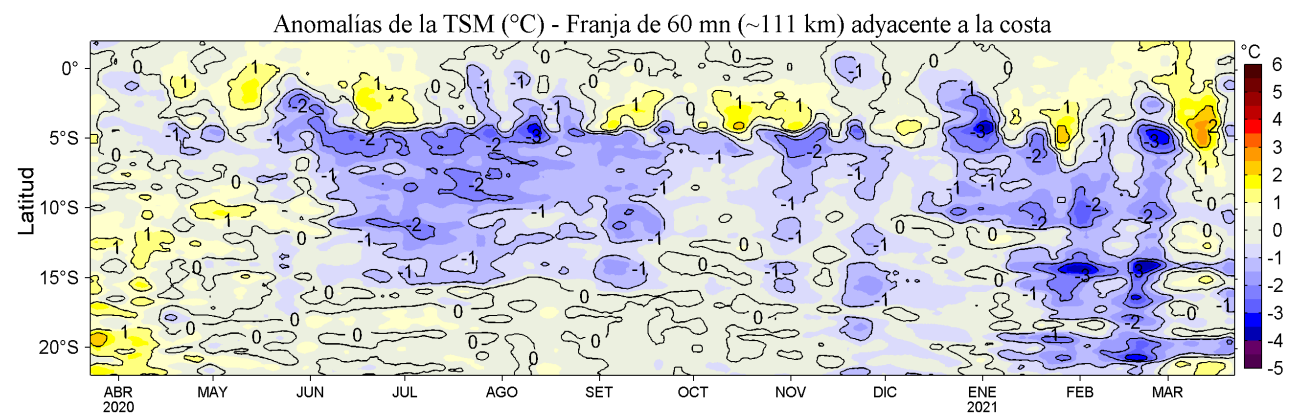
Anomalías de la TSM (°C) - Franja de 60 mn (~111 km) adyacente a la costa

Latitud

0°
5°S
10°S
15°S
20°S

ABR 2020
MAY
JUN
JUL
AGO
SET
OCT
NOV
DIC
ENE 2021
FEB
MAR

°C
6
5
4
3
2
1
0
-1
-2
-3
-4
-5

0 1 1 1 -1 0 -1 0 -1 -2 -1 -1 -1 1 1 1 -1 -1 -1 -1 0 -2 -2 -2 -3 -2 -1 1 0 -1 -1 -2 -3 -2 -3 2 -1 0 -1 -2 -2 -1 -1 -1 -1 0 -1 -2 -1 -1 -2 -1 -1 1 -1 -1 -2 0 0 -1 -2 -1 -1 -1 0 -2 0 0 1 -1 0 -1 -1 -3 -3 -1 0 0 0 0 -1 0 0 -2 0 0 -1 0 -2 0 0 0 -1 1 0 0 0 -1 -3 0